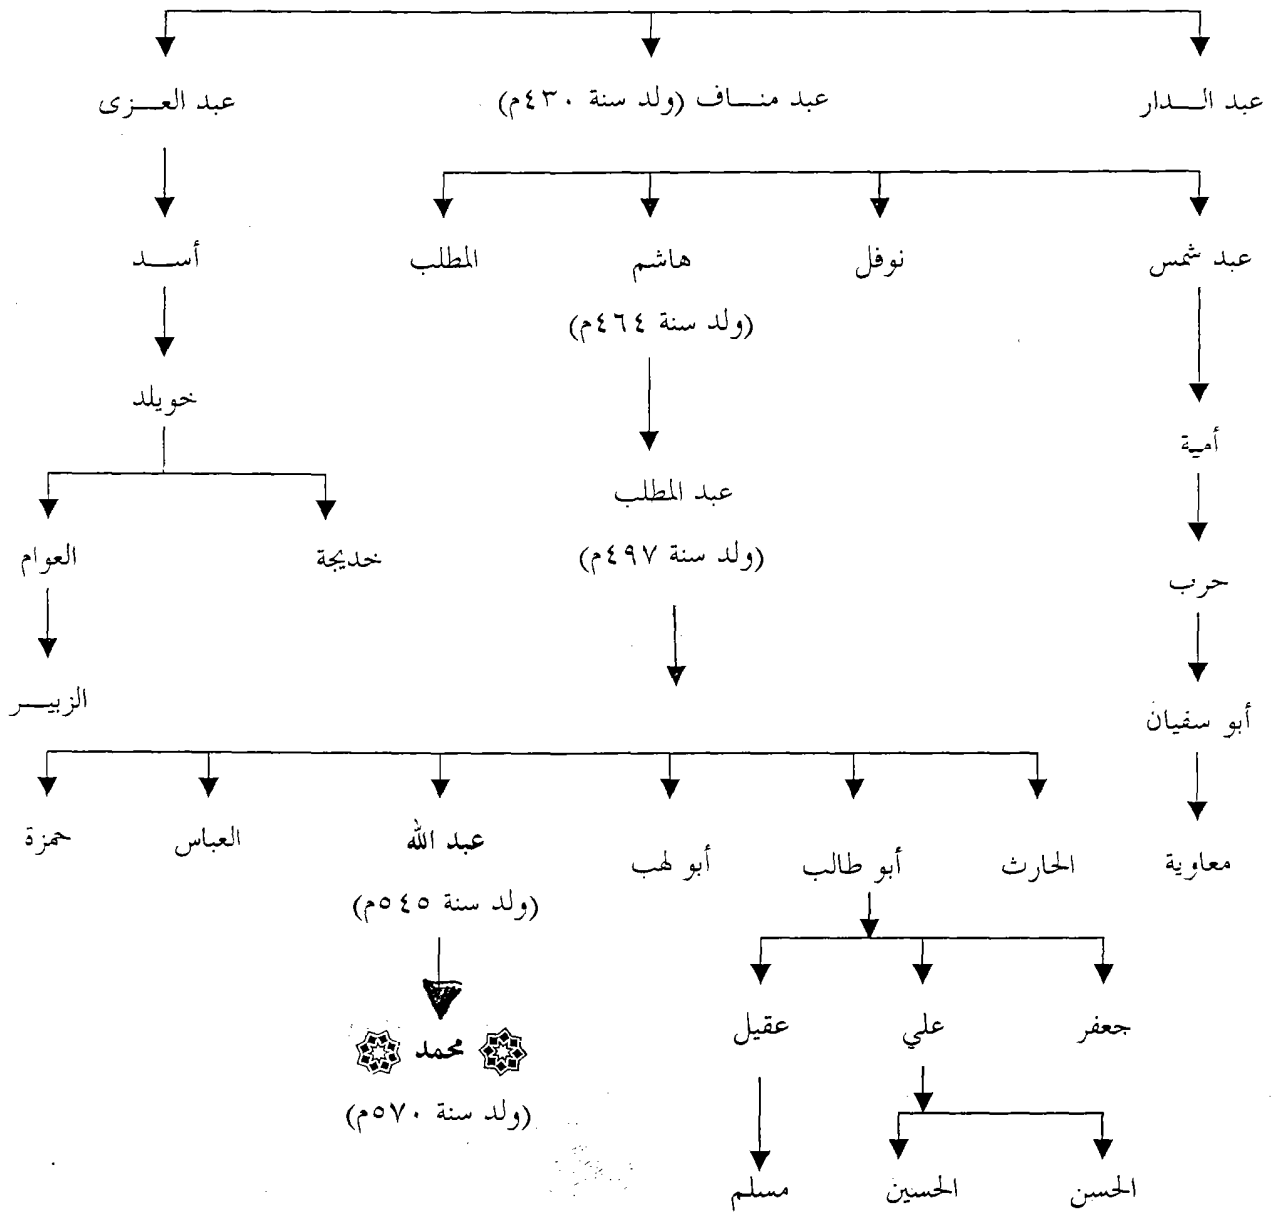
عبد الدار

عبد مناف (ولد سنة ٤٣٠م)

عبد العزى

عبد شمس

نوفل

هاشم (ولد سنة ٤٦٤م)

المطلب

أسد

خويلد

خديجة

العوام

الزبير

أمية

حرب

أبو سفيان

معاوية

عبد المطلب (ولد سنة ٤٩٧م)

الحارث

أبو طالب

أبو لهب

عبد الله (ولد سنة ٥٤٥م)

العباس

حمزة

محمد ﷺ (ولد سنة ٥٧٠م)

جعفر

علي

عقيل

الحسن

الحسين

مسلم